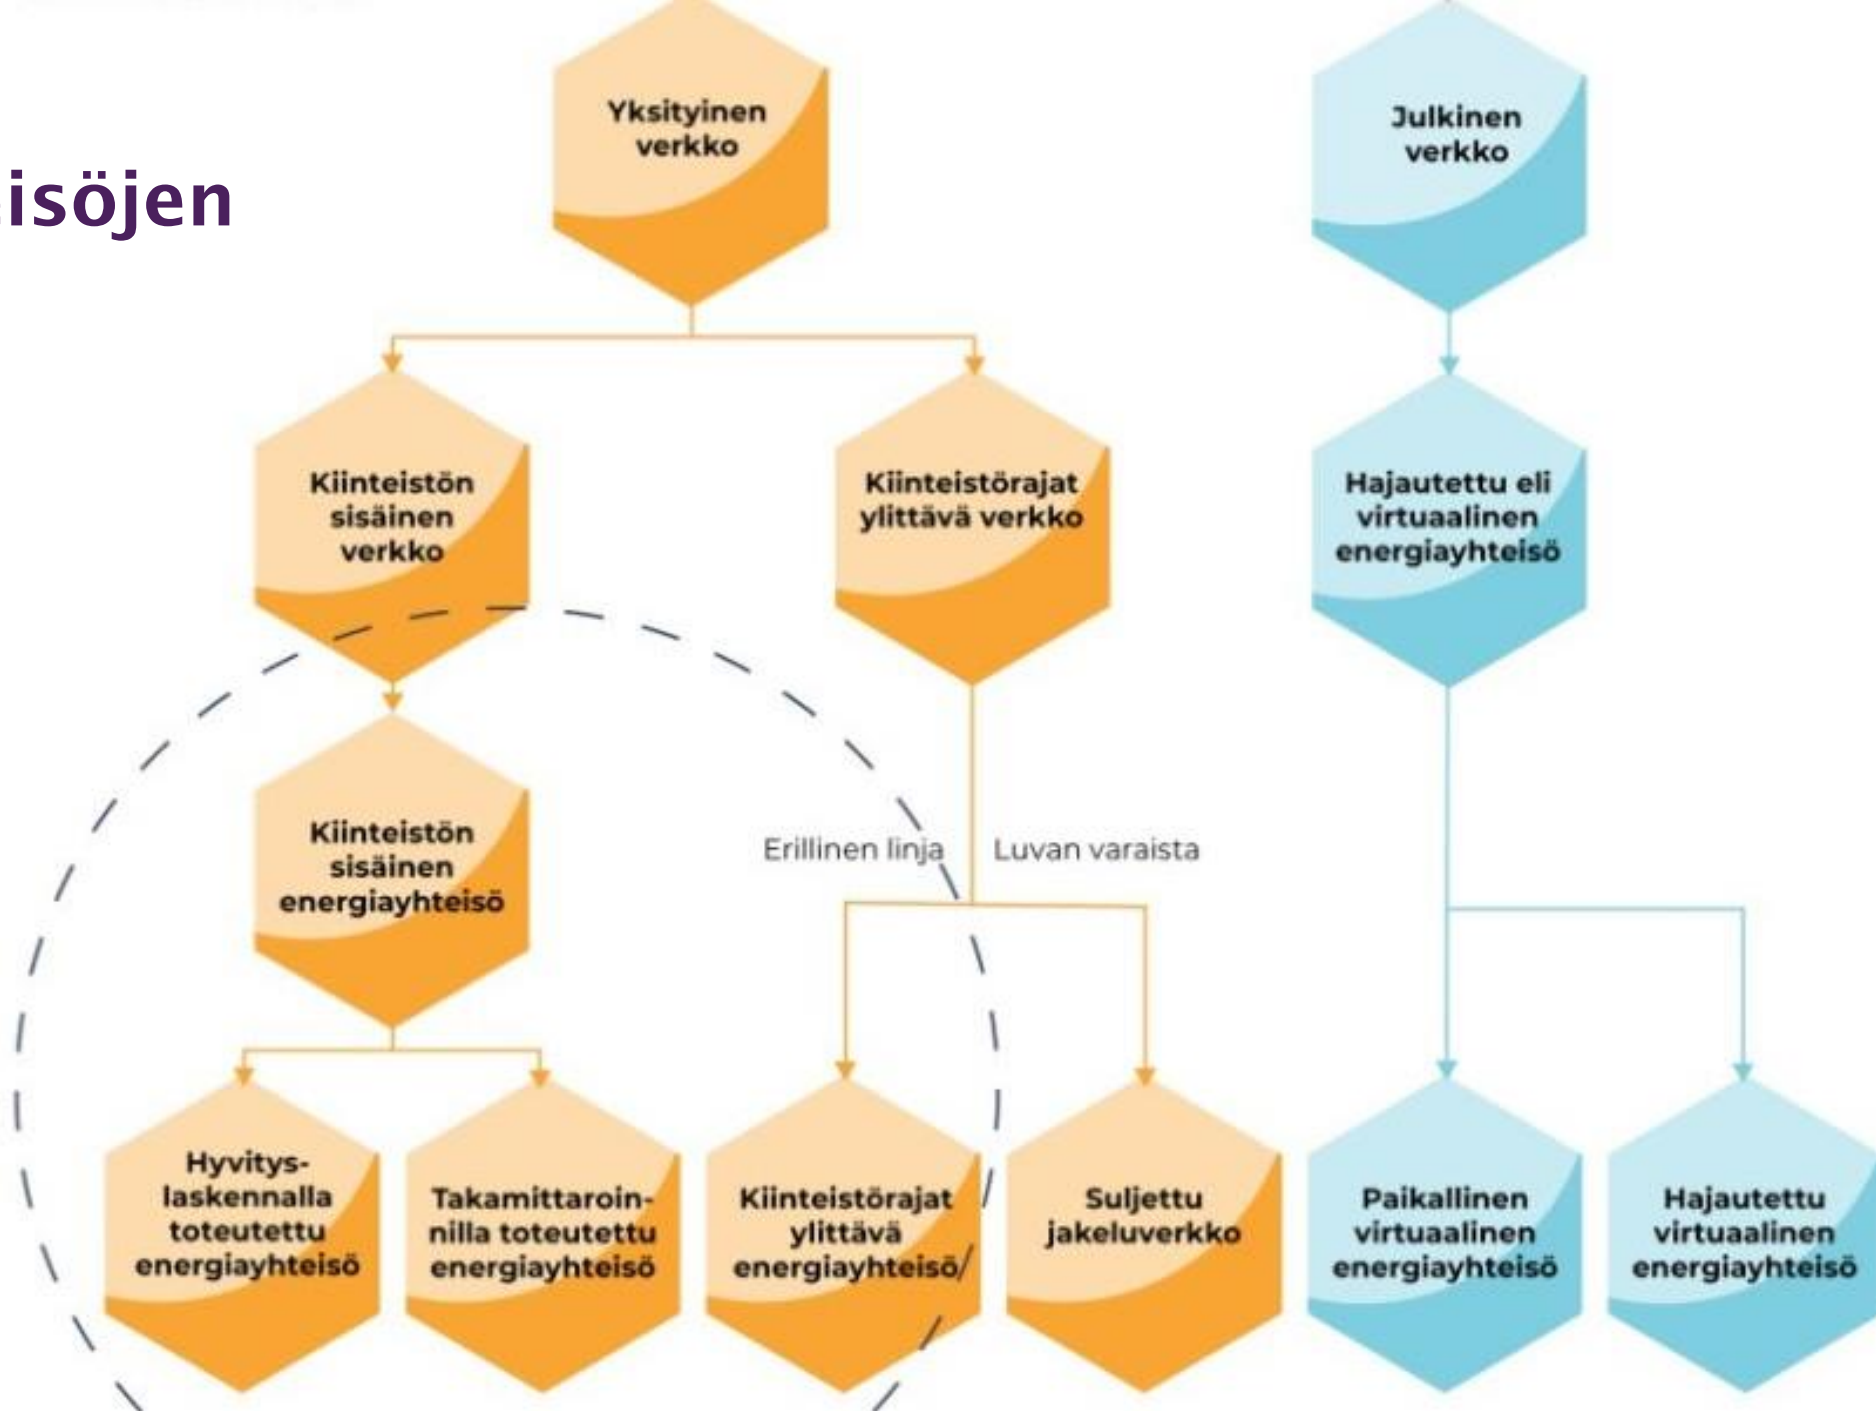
isöjen

Yksityinen verkko

Julkinen verkko

Kiinteistön sisäinen verkko

Kiinteistörajat ylittävä verkko

Hajautettu eli virtuaalinen energiayhteisö

Kiinteistön sisäinen energiayhteisö

Erillinen linja

Luvan varaista

Hyvityslaskennalla toteutettu energiayhteisö

Takamittaroinnilla toteutettu energiayhteisö

Kiinteistörajat ylittävä energiayhteisö

Suljettu jakeluverkko

Paikallinen virtuaalinen energiayhteisö

Hajautettu virtuaalinen energiayhteisö